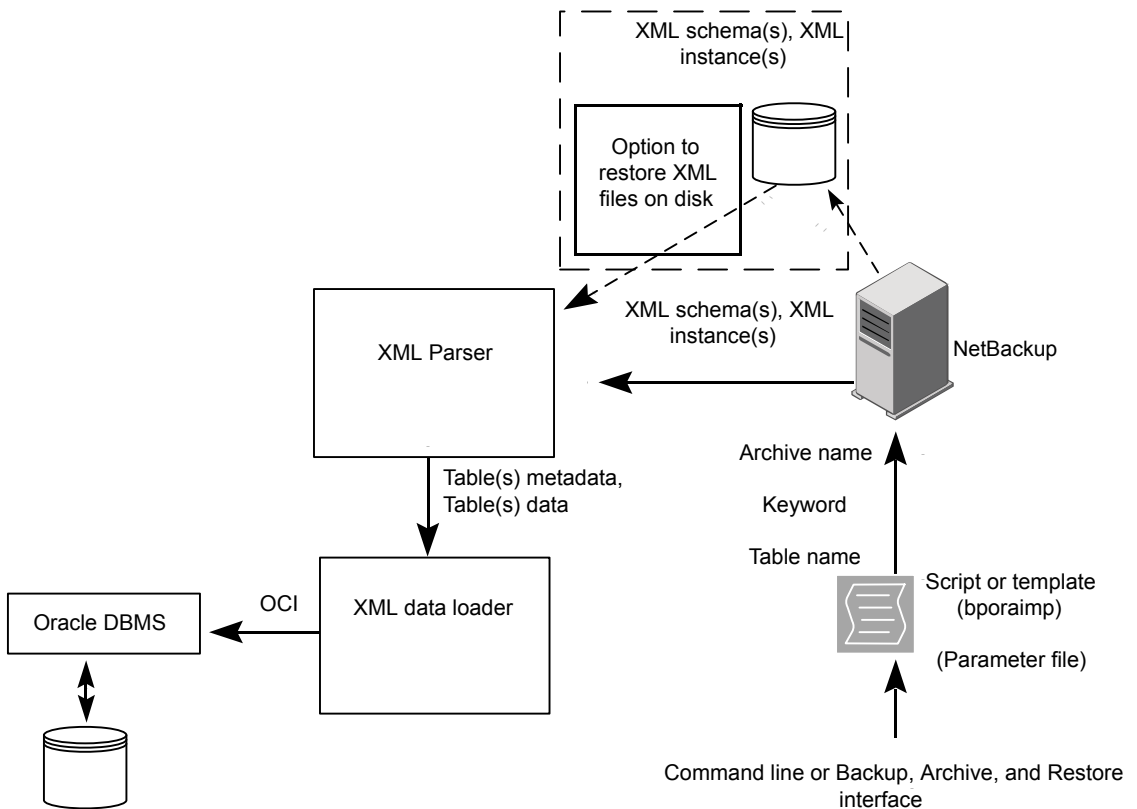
XML schema(s), XML instance(s)

Option to restore XML files on disk

XML schema(s), XML instance(s)

XML Parser

NetBackup

Archive name

Keyword

Table name

Table(s) metadata, Table(s) data

Script or template (bporaimp)

(Parameter file)

OCI

Oracle DBMS

XML data loader

Command line or Backup, Archive, and Restore interface